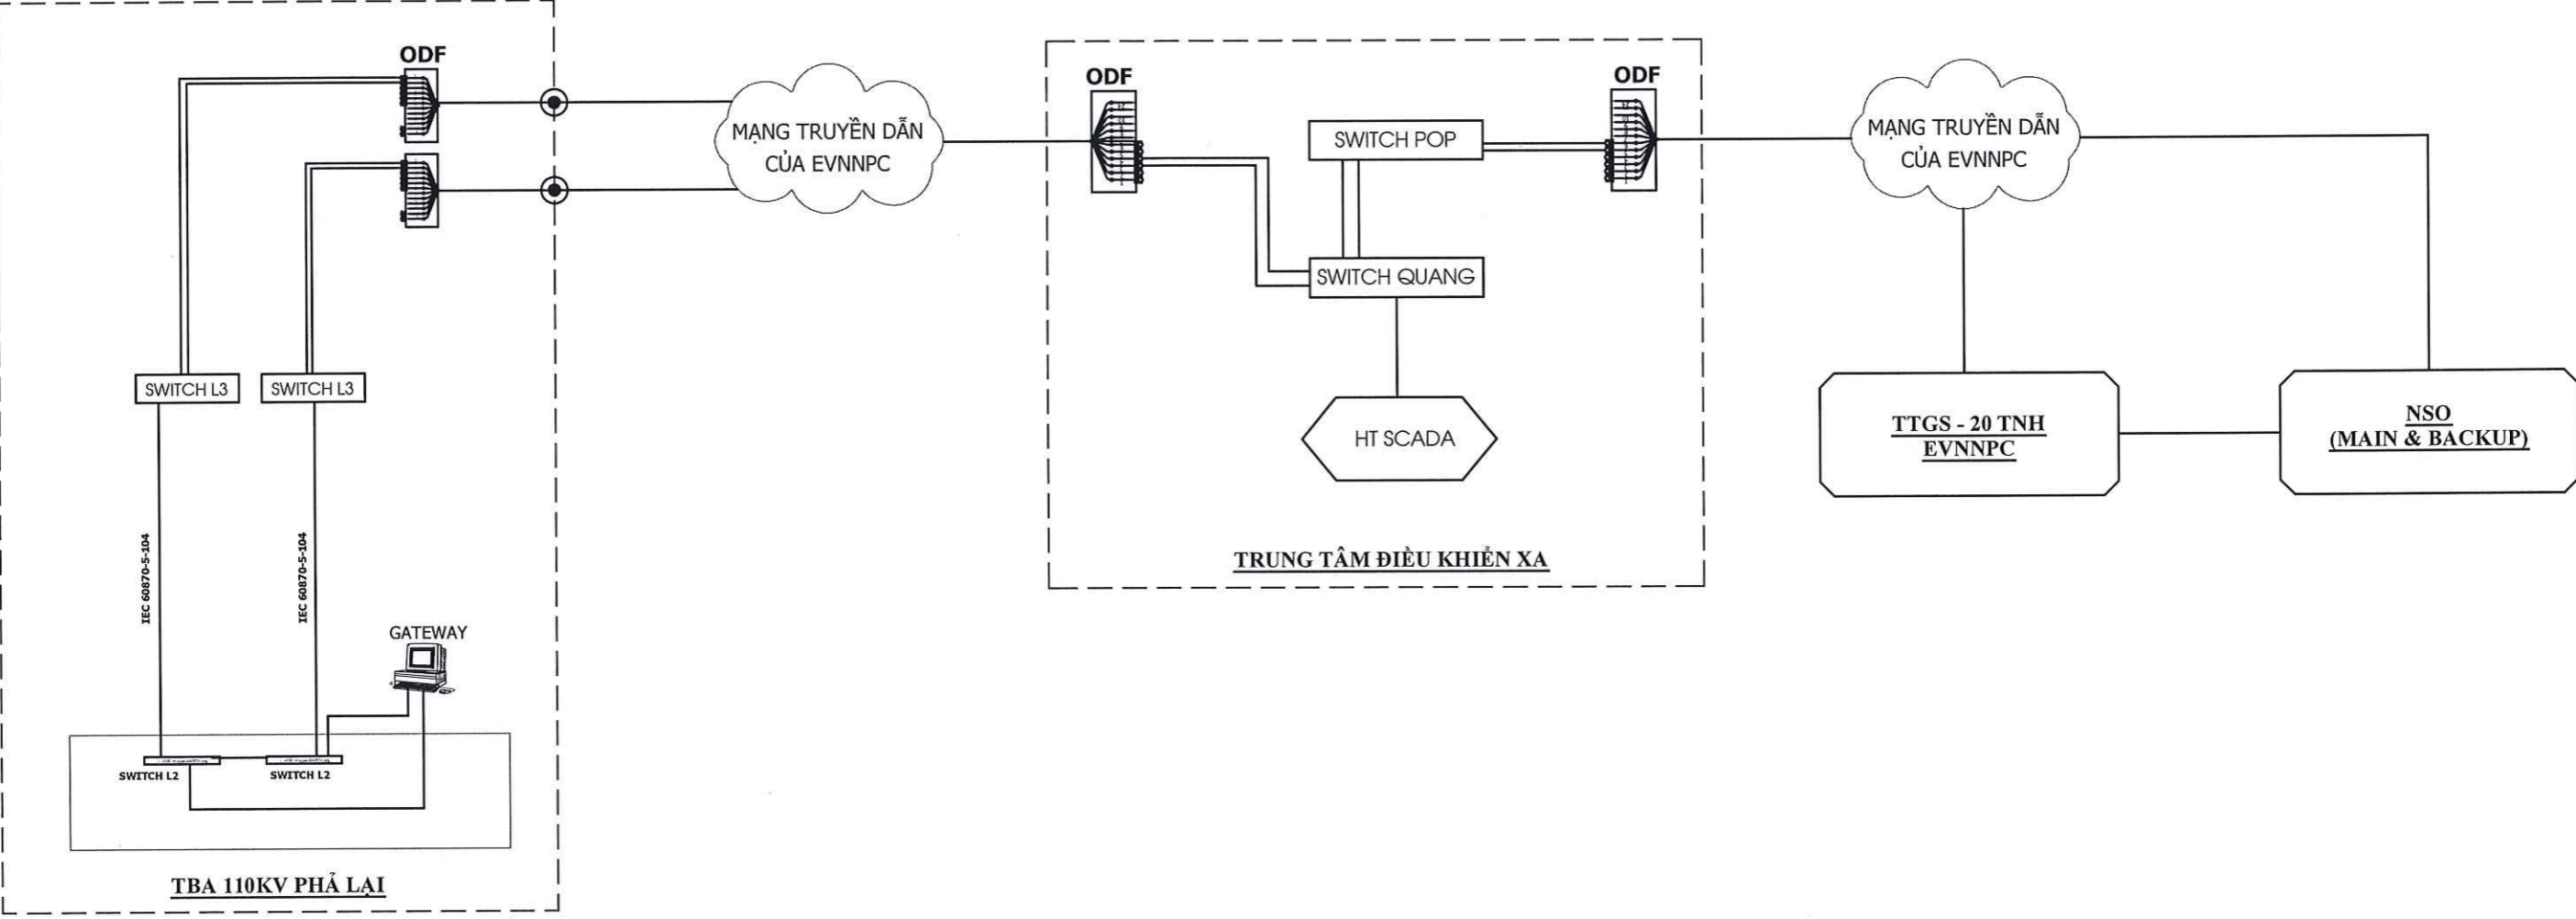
ODF

MẠNG TRUYỀN DẪN CỦA EVNNPC

ODF

SWITCH POP

ODF

MẠNG TRUYỀN DẪN CỦA EVNNPC

SWITCH QUANG

SWITCH L3

SWITCH L3

HT SCADA

TTGS - 20 TNH EVNNPC

NSO (MAIN & BACKUP)

IEC 60870-5-104

IEC 60870-5-104

TRUNG TÂM ĐIỀU KHIỂN XA

GATEWAY

SWITCH L2

SWITCH L2

TBA 110KV PHẢ LẠI